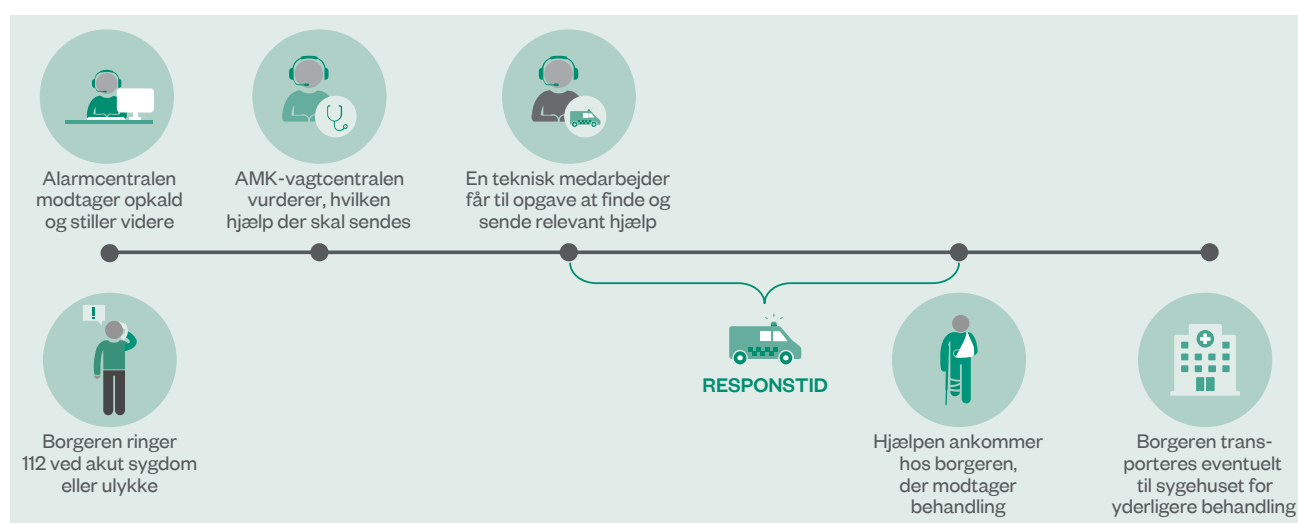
Alarmcentralen modtager opkald og stiller videre

AMK-vagtcentralen vurderer, hvilken hjælp der skal sendes

En teknisk medarbejder får til opgave at finde og sende relevant hjælp

!

Borgeren ringer 112 ved akut sygdom eller ulykke

RESPONSTID

Hjælpen ankommer hos borgeren, der modtager behandling

Borgeren transporteres eventuelt til sygehuset for yderligere behandling